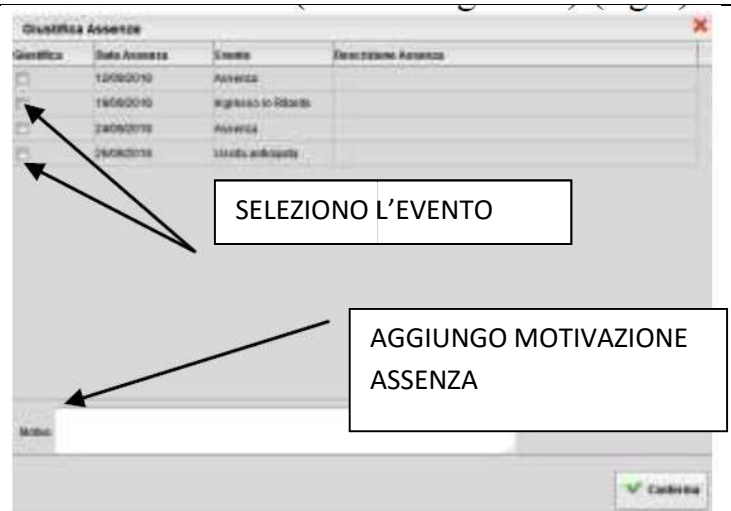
Giustifica Assenze

| Giustifica | Data Assenza | Evento | Descrizione Assenza |
|---|---|---|---|
| | 12/09/2010 | Assenza | |
| | 19/09/2010 | Ingresso in Ritardo | |
| | 24/09/2010 | Assenza | |
| | 29/09/2010 | Uscita anticipata | |

SELEZIONO L'EVENTO

AGGIUNGO MOTIVAZIONE ASSENZA

Motivo

Conferma